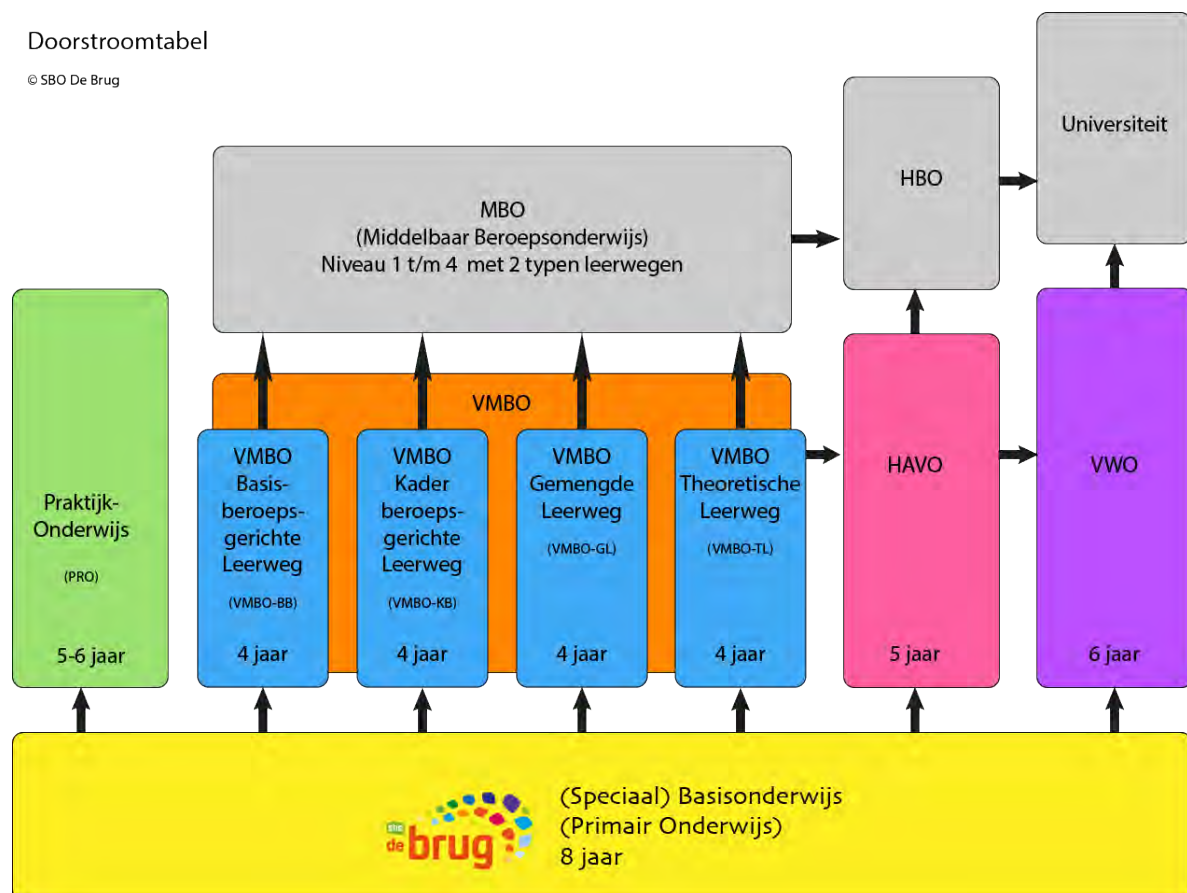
Doorstroomtabel

© SBO De Brug

Universiteit

HBO

MBO
(Middelbaar Beroepsonderwijs)
Niveau 1 t/m 4 met 2 typen leerwegen

VMBO

Praktijk-Onderwijs

(PRO)

5-6 jaar

VMBO Basis-beroepsgerichte Leerweg

(VMBO-BB)

4 jaar

VMBO Kader beroepsgerichte Leerweg

(VMBO-KB)

4 jaar

VMBO Gemengde Leerweg

(VMBO-GL)

4 jaar

VMBO Theoretische Leerweg

(VMBO-TL)

4 jaar

HAVO

5 jaar

VWO

6 jaar

sbo
de brug

(Speciaal) Basisonderwijs
(Primair Onderwijs)
8 jaar